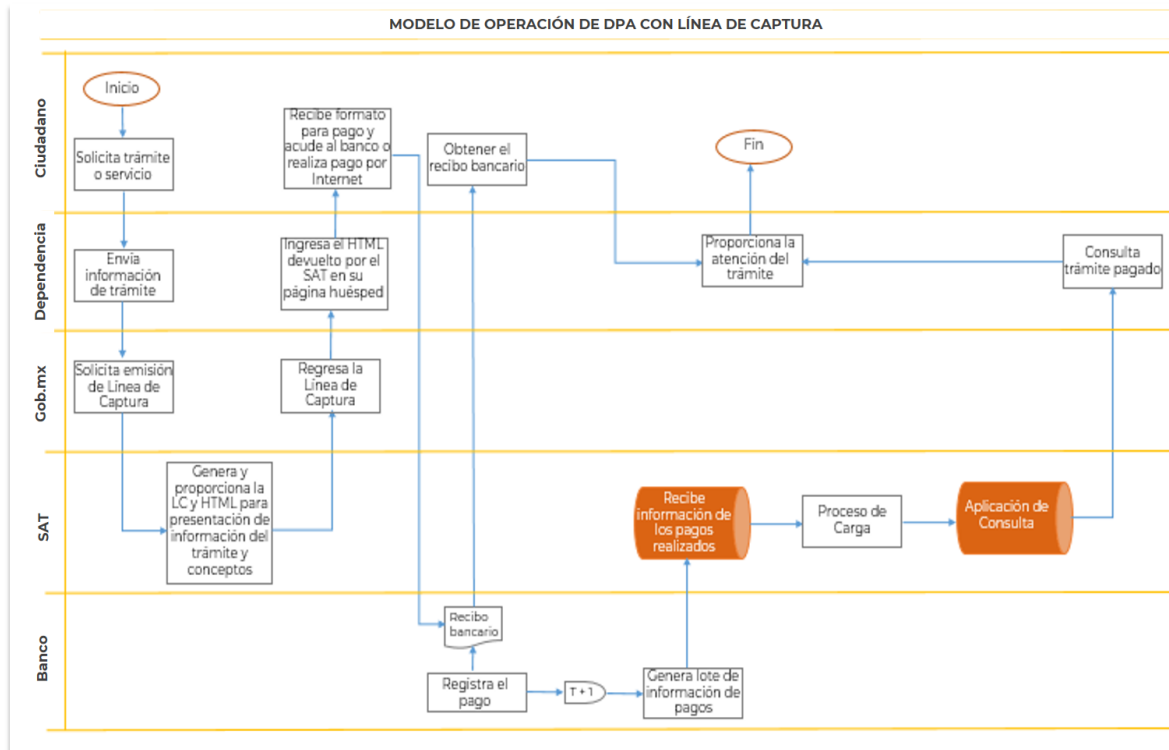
MODELO DE OPERACIÓN DE DPA CON LÍNEA DE CAPTURA

Ciudadano

Inicio

Solicita trámite o servicio

Recibe formato para pago y acude al banco o realiza pago por Internet

Obtener el recibo bancario

Fin

Dependencia

Envía información de trámite

Ingresa el HTML devuelto por el SAT en su página huésped

Proporciona la atención del trámite

Consulta trámite pagado

Gob.mx

Solicita emisión de Línea de Captura

Regresa la Línea de Captura

SAT

Genera y proporciona la LC y HTML para presentación de información del trámite y conceptos

Recibe información de los pagos realizados

Proceso de Carga

Aplicación de Consulta

Banco

Recibo bancario

Registra el pago

T + 1

Genera lote de información de pagos